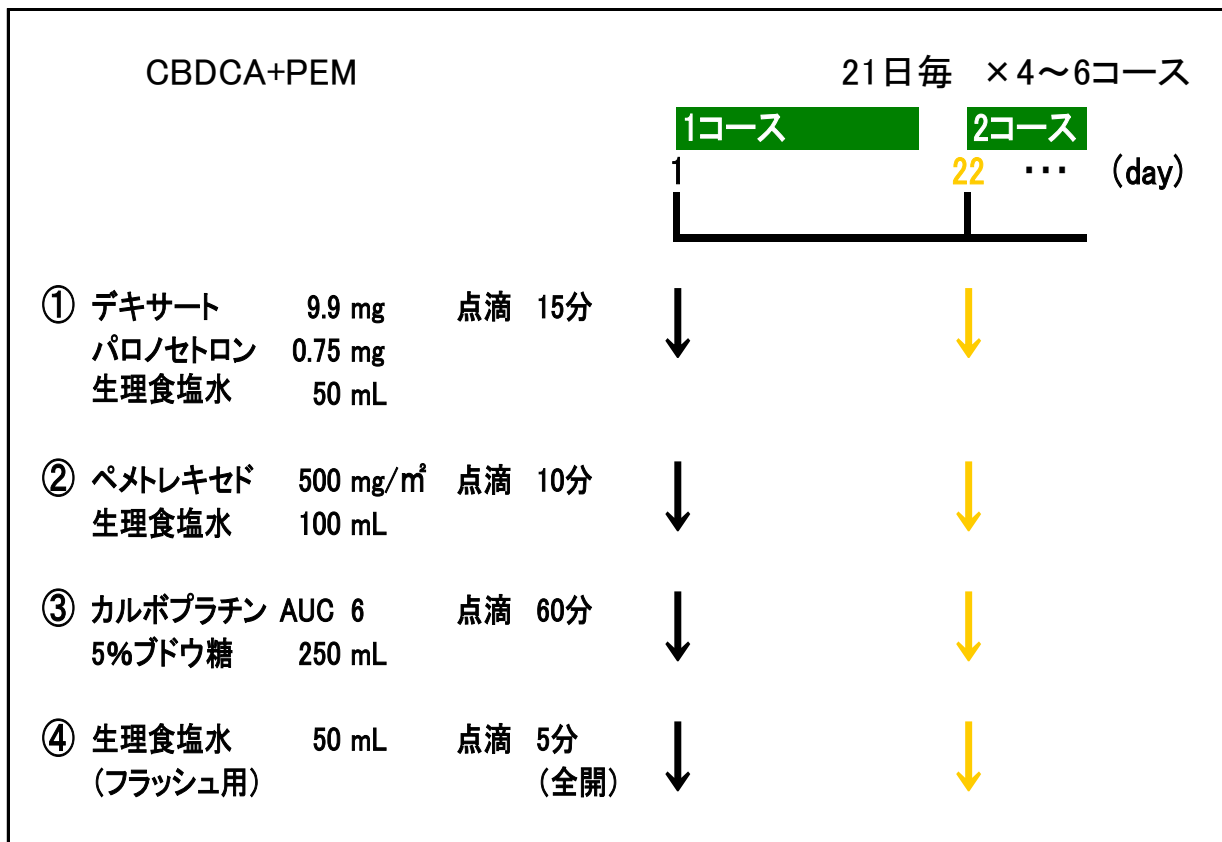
CBDCA+PEM

21日毎　×4～6コース

1コース　2コース

1　22　・・・　(day)

① デキサート　9.9 mg　点滴　15分
パロノセトロン　0.75 mg
生理食塩水　50 mL

② ペメトレキセド　500 mg/㎡　点滴　10分
生理食塩水　100 mL

③ カルボプラチン AUC 6　点滴　60分
5%ブドウ糖　250 mL

④ 生理食塩水　50 mL　点滴　5分
(フラッシュ用)　(全開)